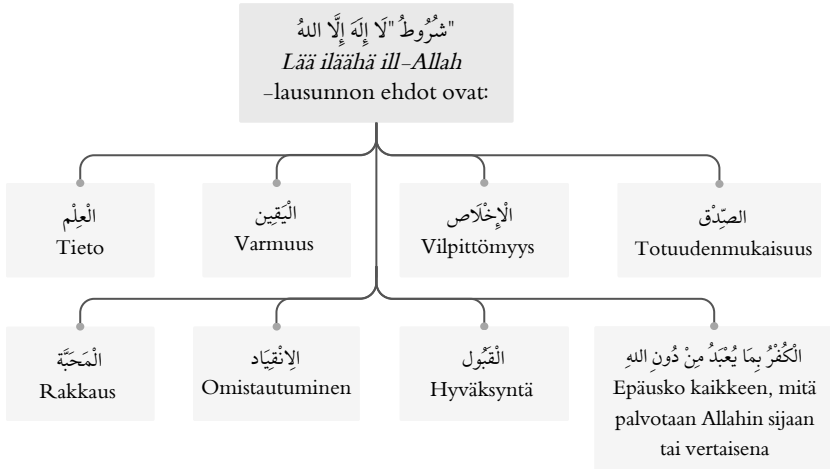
"شُرُوطُ "لَا إِلَهَ إِلَّا اللهُ
*Lää iläähä ill-Allah*
-lausunnon ehdot ovat:

الْعِلْم
Tieto

الْيَقِين
Varmuus

الْإِخْلَاص
Vilpittömyys

الصِّدْق
Totuudenmukaisuus

الْمَحَبَّة
Rakkaus

الِانْقِيَاد
Omistautuminen

الْقَبُول
Hyväksyntä

الْكُفْرُ بِمَا يُعْبَدُ مِنْ دُونِ اللهِ
Epäusko kaikkeen, mitä palvotaan Allahin sijaan tai vertaisena